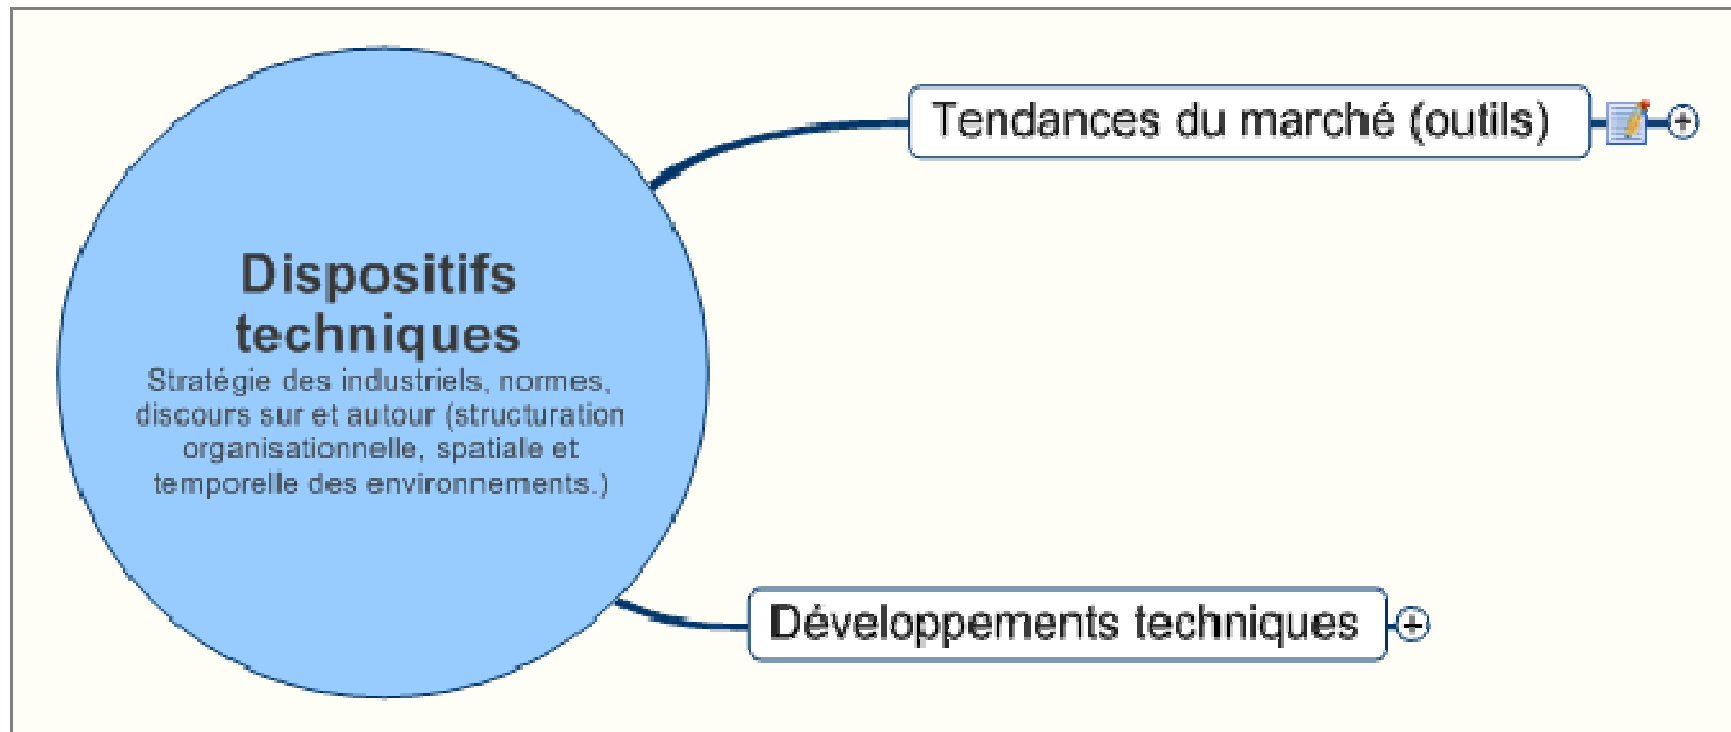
Dispositifs techniques

Stratégie des industriels, normes, discours sur et autour (structuration organisationnelle, spatiale et temporelle des environnements.)

Tendances du marché (outils)

Développements techniques